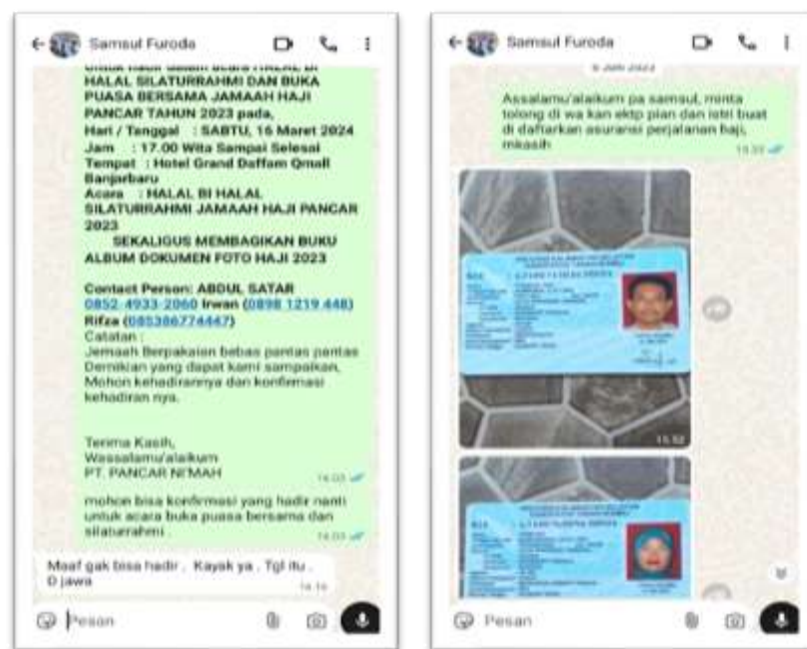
Samsul Furoda

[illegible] HALAL SILATURRAHMI DAN BUKA PUASA BERSAMA JAMAAH HAJI PANCAR TAHUN 2023 pada,
Hari / Tanggal : SABTU, 16 Maret 2024
Jam : 17.00 Wita Sampai Selesai
Tempat : Hotel Grand Daffam Qmall Banjarbaru
Acara : HALAL BI HALAL SILATURRAHMI JAMAAH HAJI PANCAR 2023
SEKALIGUS MEMBAGIKAN BUKU ALBUM DOKUMEN FOTO HAJI 2023

Contact Person: ABDUL SATAR 0852 4933 2060 Irwan (0898 1219 448) Rifza (085386774447)
Catatan :
Jemaah Berpakaian bebas pantas pantas
Demikian yang dapat kami sampaikan.
Mohon kehadirannya dan konfirmasi kehadiran nya.

Terima Kasih,
Wassalamu'alaikum
PT. PANCAR NI'MAH
14.03

mohon bisa konfirmasi yang hadir nanti untuk acara buka puasa bersama dan silaturrahmi
14.03

Maaf gak bisa hadir . Kayak ya . Tgl itu . D jawa
14.16

Pesan

Samsul Furoda

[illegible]

Assalamu'alaikum pa samsul, minta tolong di wa kan ektp pian dan istri buat di daftarkan asuransi perjalanan haji, mkasih
15.33

15.52

Pesan